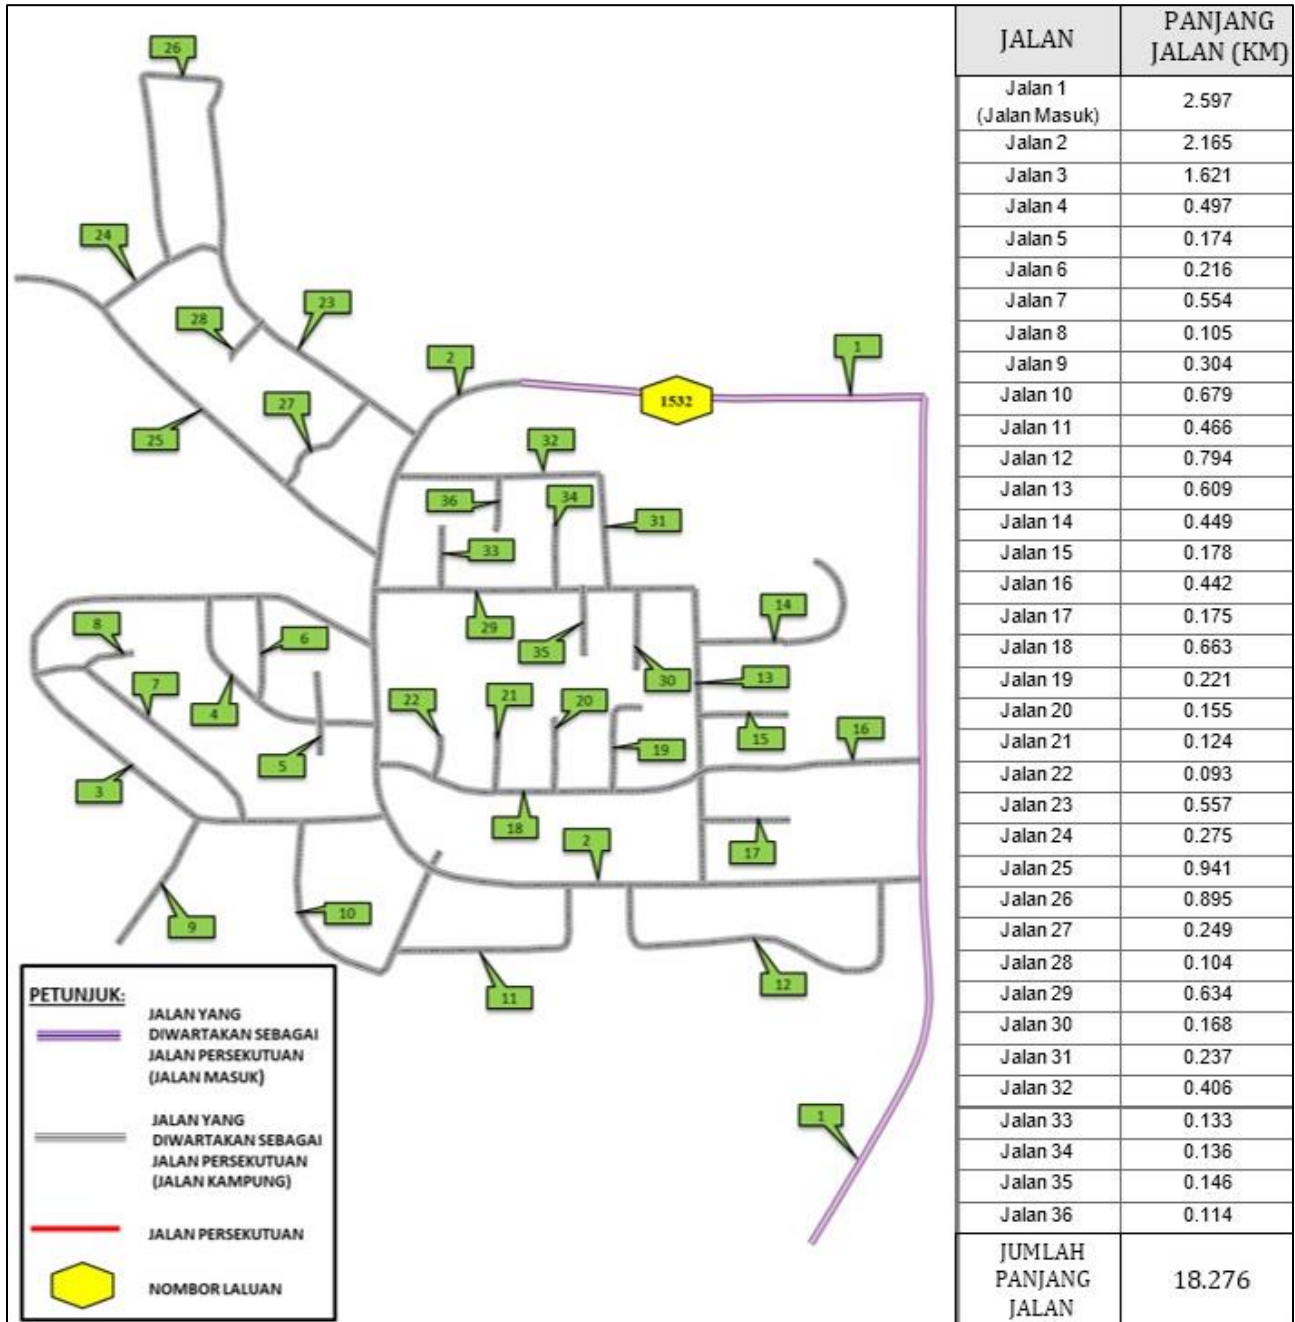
26
24
23
28
2
1
1532
27
25
32
36
34
31
33
8
6
29
35
14
7
4
30
13
22
21
20
5
15
16
19
3
18
2
17
10
9
11
12
1

PETUNJUK:
JALAN YANG DIWARTAKAN SEBAGAI JALAN PERSEKUTUAN (JALAN MASUK)
JALAN YANG DIWARTAKAN SEBAGAI JALAN PERSEKUTUAN (JALAN KAMPUNG)
JALAN PERSEKUTUAN
NOMBOR LALUAN

| JALAN | PANJANG JALAN (KM) |
|---|---|
| Jalan 1 (Jalan Masuk) | 2.597 |
| Jalan 2 | 2.165 |
| Jalan 3 | 1.621 |
| Jalan 4 | 0.497 |
| Jalan 5 | 0.174 |
| Jalan 6 | 0.216 |
| Jalan 7 | 0.554 |
| Jalan 8 | 0.105 |
| Jalan 9 | 0.304 |
| Jalan 10 | 0.679 |
| Jalan 11 | 0.466 |
| Jalan 12 | 0.794 |
| Jalan 13 | 0.609 |
| Jalan 14 | 0.449 |
| Jalan 15 | 0.178 |
| Jalan 16 | 0.442 |
| Jalan 17 | 0.175 |
| Jalan 18 | 0.663 |
| Jalan 19 | 0.221 |
| Jalan 20 | 0.155 |
| Jalan 21 | 0.124 |
| Jalan 22 | 0.093 |
| Jalan 23 | 0.557 |
| Jalan 24 | 0.275 |
| Jalan 25 | 0.941 |
| Jalan 26 | 0.895 |
| Jalan 27 | 0.249 |
| Jalan 28 | 0.104 |
| Jalan 29 | 0.634 |
| Jalan 30 | 0.168 |
| Jalan 31 | 0.237 |
| Jalan 32 | 0.406 |
| Jalan 33 | 0.133 |
| Jalan 34 | 0.136 |
| Jalan 35 | 0.146 |
| Jalan 36 | 0.114 |
| JUMLAH PANJANG JALAN | 18.276 |